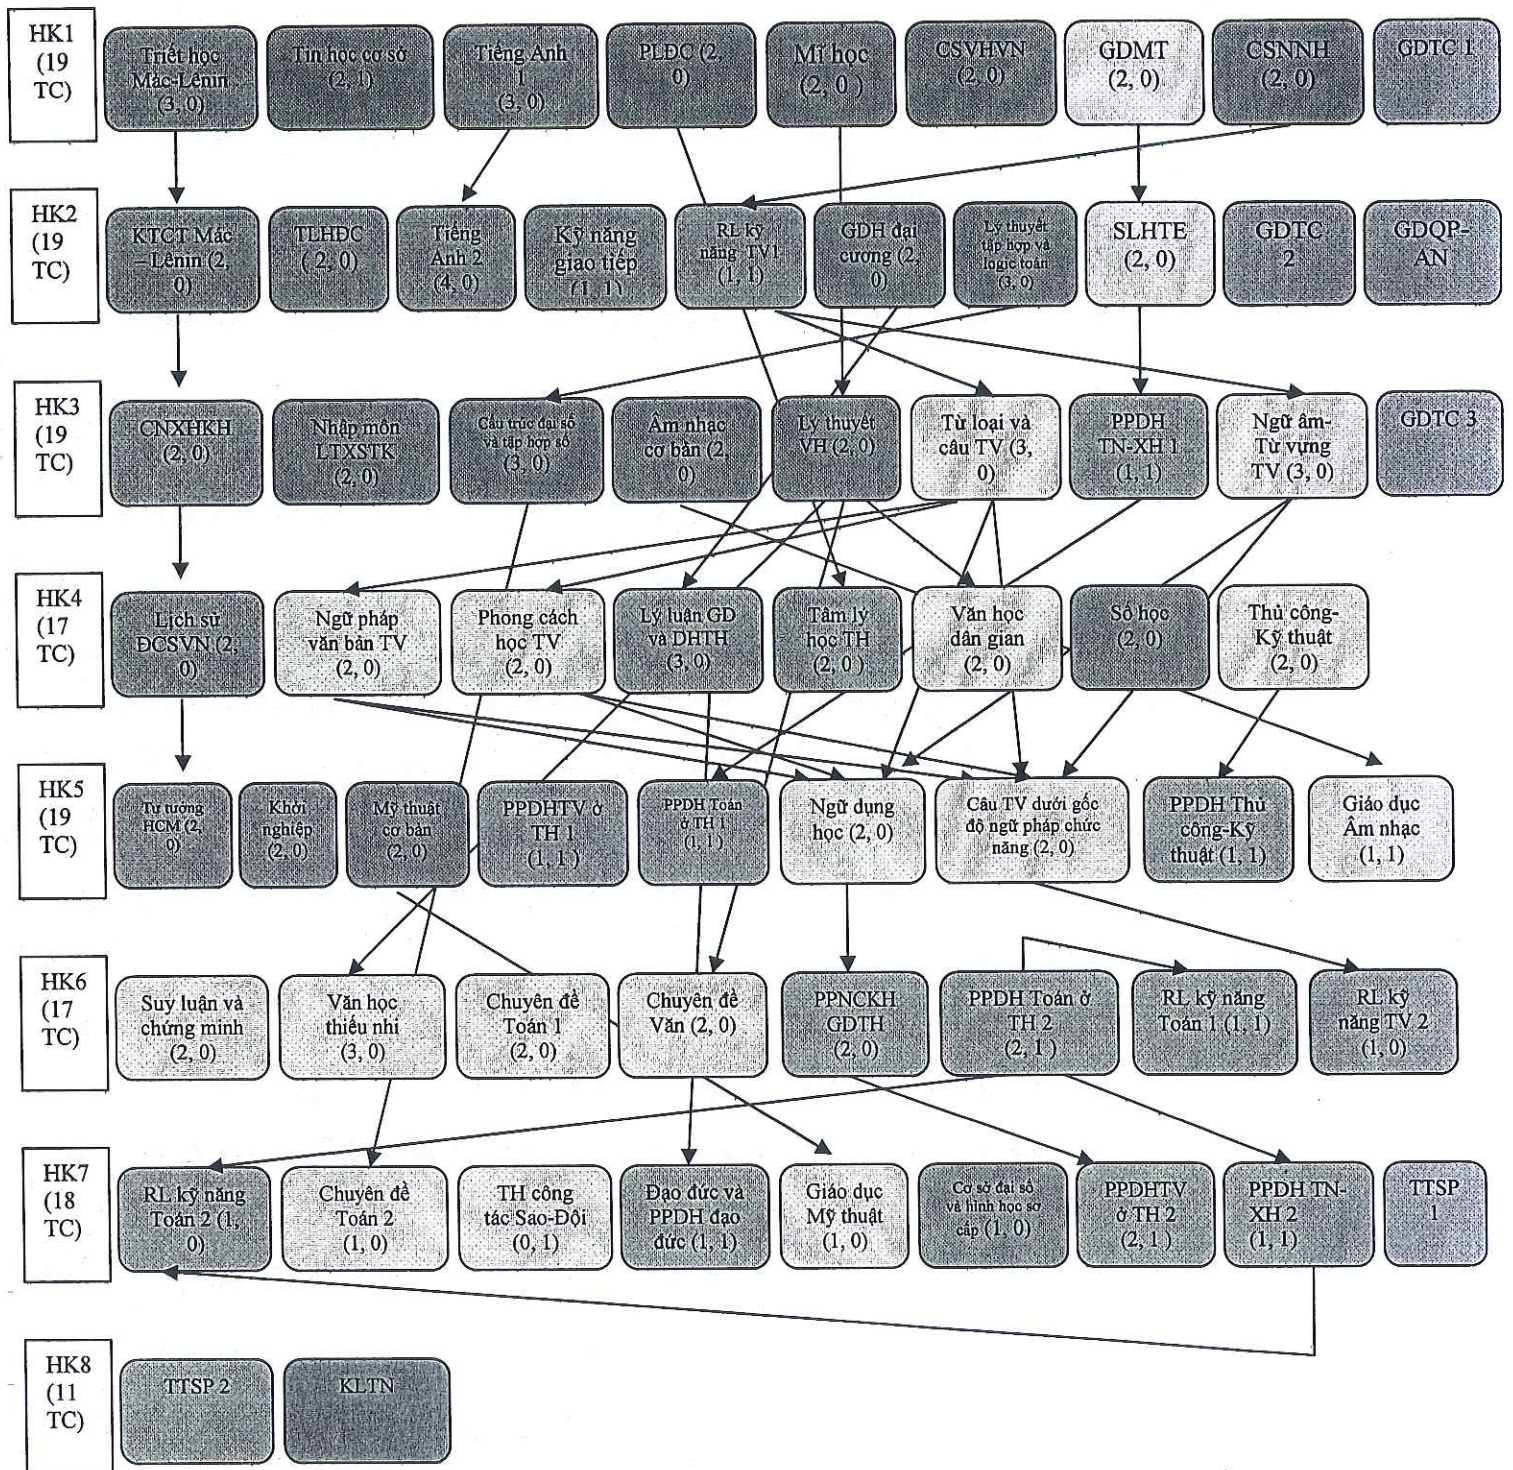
HK1 (19 TC)

Triết học Mác-Lênin (3, 0)

Tin học cơ sở (2, 1)

Tiếng Anh 1 (3, 0)

PLĐC (2, 0)

Mĩ học (2, 0)

CSVHVN (2, 0)

GDMT (2, 0)

CSNNH (2, 0)

GDTC 1

HK2 (19 TC)

KTCT Mác – Lênin (2, 0)

TLHĐC (2, 0)

Tiếng Anh 2 (4, 0)

Kỹ năng giao tiếp (1, 1)

RL kỹ năng TV1 (1, 1)

GDH đại cương (2, 0)

Lý thuyết tập hợp và logic toán (3, 0)

SLHTE (2, 0)

GDTC 2

GDQP-AN

HK3 (19 TC)

CNXHKH (2, 0)

Nhập môn LTXSTK (2, 0)

Cấu trúc đại số và tập hợp số (3, 0)

Âm nhạc cơ bản (2, 0)

Lý thuyết VH (2, 0)

Từ loại và câu TV (3, 0)

PPDH TN-XH 1 (1, 1)

Ngữ âm-Từ vựng TV (3, 0)

GDTC 3

HK4 (17 TC)

Lịch sử ĐCSVN (2, 0)

Ngữ pháp văn bản TV (2, 0)

Phong cách học TV (2, 0)

Lý luận GD và DHTH (3, 0)

Tâm lý học TH (2, 0)

Văn học dân gian (2, 0)

Số học (2, 0)

Thủ công-Kỹ thuật (2, 0)

HK5 (19 TC)

Tư tưởng HCM (2, 0)

Khởi nghiệp (2, 0)

Mỹ thuật cơ bản (2, 0)

PPDHTV ở TH 1 (1, 1)

PPDH Toán ở TH 1 (1, 1)

Ngữ dụng học (2, 0)

Câu TV dưới gốc độ ngữ pháp chức năng (2, 0)

PPDH Thủ công-Kỹ thuật (1, 1)

Giáo dục Âm nhạc (1, 1)

HK6 (17 TC)

Suy luận và chứng minh (2, 0)

Văn học thiếu nhi (3, 0)

Chuyên đề Toán 1 (2, 0)

Chuyên đề Văn (2, 0)

PPNCKH GDTH (2, 0)

PPDH Toán ở TH 2 (2, 1)

RL kỹ năng Toán 1 (1, 1)

RL kỹ năng TV 2 (1, 0)

HK7 (18 TC)

RL kỹ năng Toán 2 (1, 0)

Chuyên đề Toán 2 (1, 0)

TH công tác Sao-Đội (0, 1)

Đạo đức và PPDH đạo đức (1, 1)

Giáo dục Mỹ thuật (1, 0)

Cơ sở đại số và hình học sơ cấp (1, 0)

PPDHTV ở TH 2 (2, 1)

PPDH TN-XH 2 (1, 1)

TTSP 1

HK8 (11 TC)

TTSP 2

KLTN